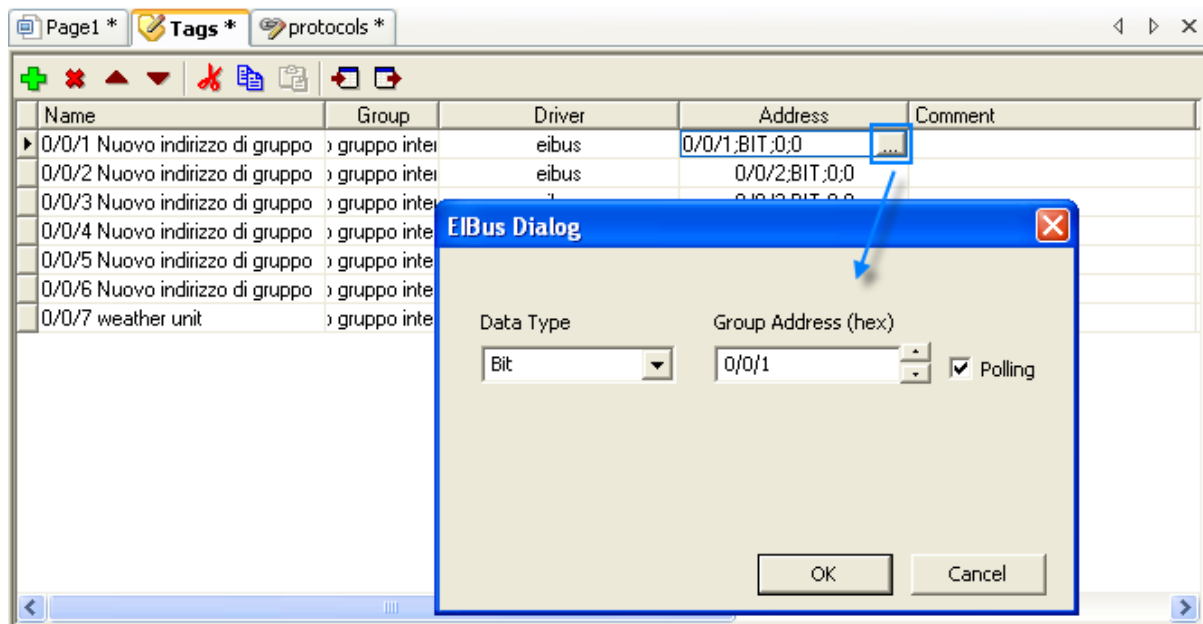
Page1 * | Tags * | protocols *

| | Name | Group | Driver | Address | Comment |
|---|---|---|---|---|---|
| ▸ | 0/0/1 Nuovo indirizzo di gruppo | ) gruppo inter | eibus | 0/0/1;BIT;0;0 ... | |
| | 0/0/2 Nuovo indirizzo di gruppo | ) gruppo inter | eibus | 0/0/2;BIT;0;0 | |
| | 0/0/3 Nuovo indirizzo di gruppo | ) gruppo inter | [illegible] | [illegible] | |
| | 0/0/4 Nuovo indirizzo di gruppo | ) gruppo inte | | | |
| | 0/0/5 Nuovo indirizzo di gruppo | ) gruppo inte | | | |
| | 0/0/6 Nuovo indirizzo di gruppo | ) gruppo inte | | | |
| | 0/0/7 weather unit | ) gruppo inte | | | |

EIBus Dialog

Data Type
Bit

Group Address (hex)
0/0/1

Polling

OK
Cancel